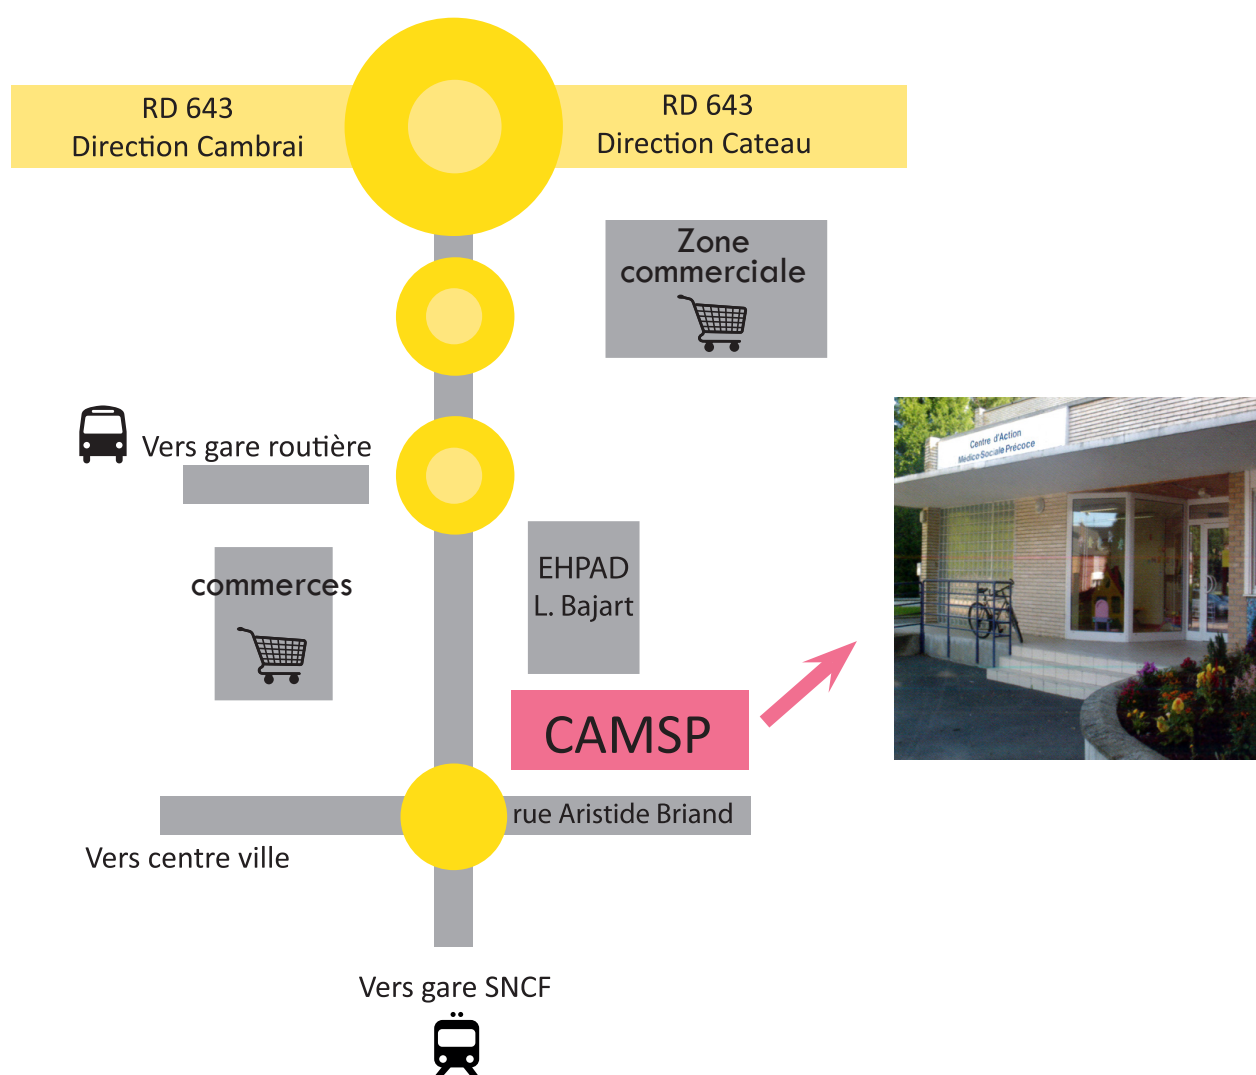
RD 643
Direction Cambrai

RD 643
Direction Cateau

Zone commerciale

Vers gare routière

Centre d'Action Medico Sociale Précoce

commerces

EHPAD
L. Bajart

CAMSP

rue Aristide Briand

Vers centre ville

Vers gare SNCF